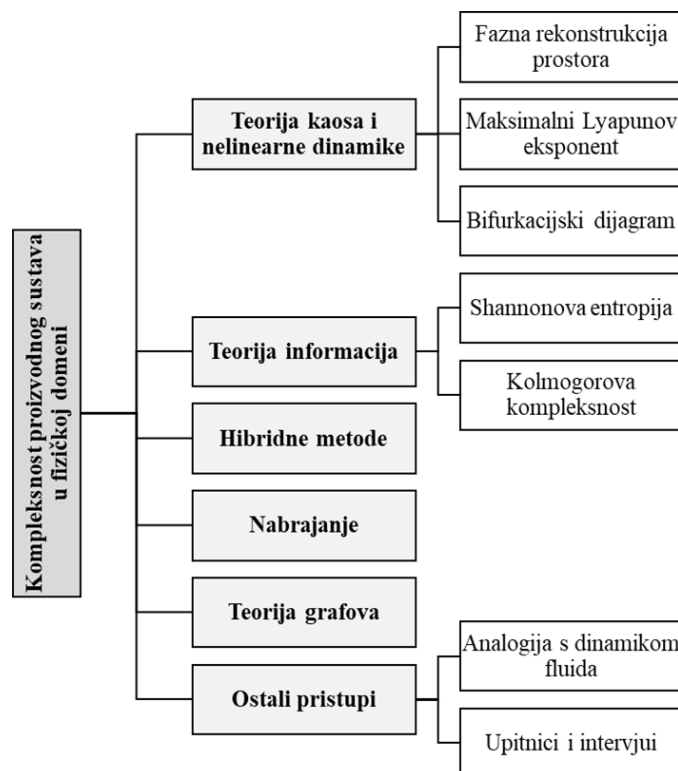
Kompleksnost proizvodnog sustava u fizičkoj domeni

Teorija kaosa i nelinearne dinamike

Fazna rekonstrukcija prostora

Maksimalni Lyapunov eksponent

Bifurkacijski dijagram

Teorija informacija

Shannonova entropija

Kolmogorova kompleksnost

Hibridne metode

Nabrajanje

Teorija grafova

Ostali pristupi

Analogija s dinamikom fluida

Upitnici i intervjui